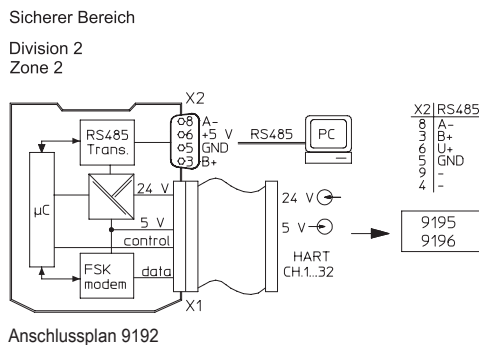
Sicherer Bereich

Division 2
Zone 2

X2
o8 A-
o6 +5 V
o5 GND
o3 B+

RS485
Trans.

RS485

PC

µC

24 V

5 V

control

FSK
modem

data

X1

24 V

5 V

HART
CH.1...32

| X2 | RS485 |
|---|---|
| 8 | A- |
| 3 | B+ |
| 6 | U+ |
| 5 | GND |
| 9 | - |
| 4 | - |

9195
9196

Anschlussplan 9192